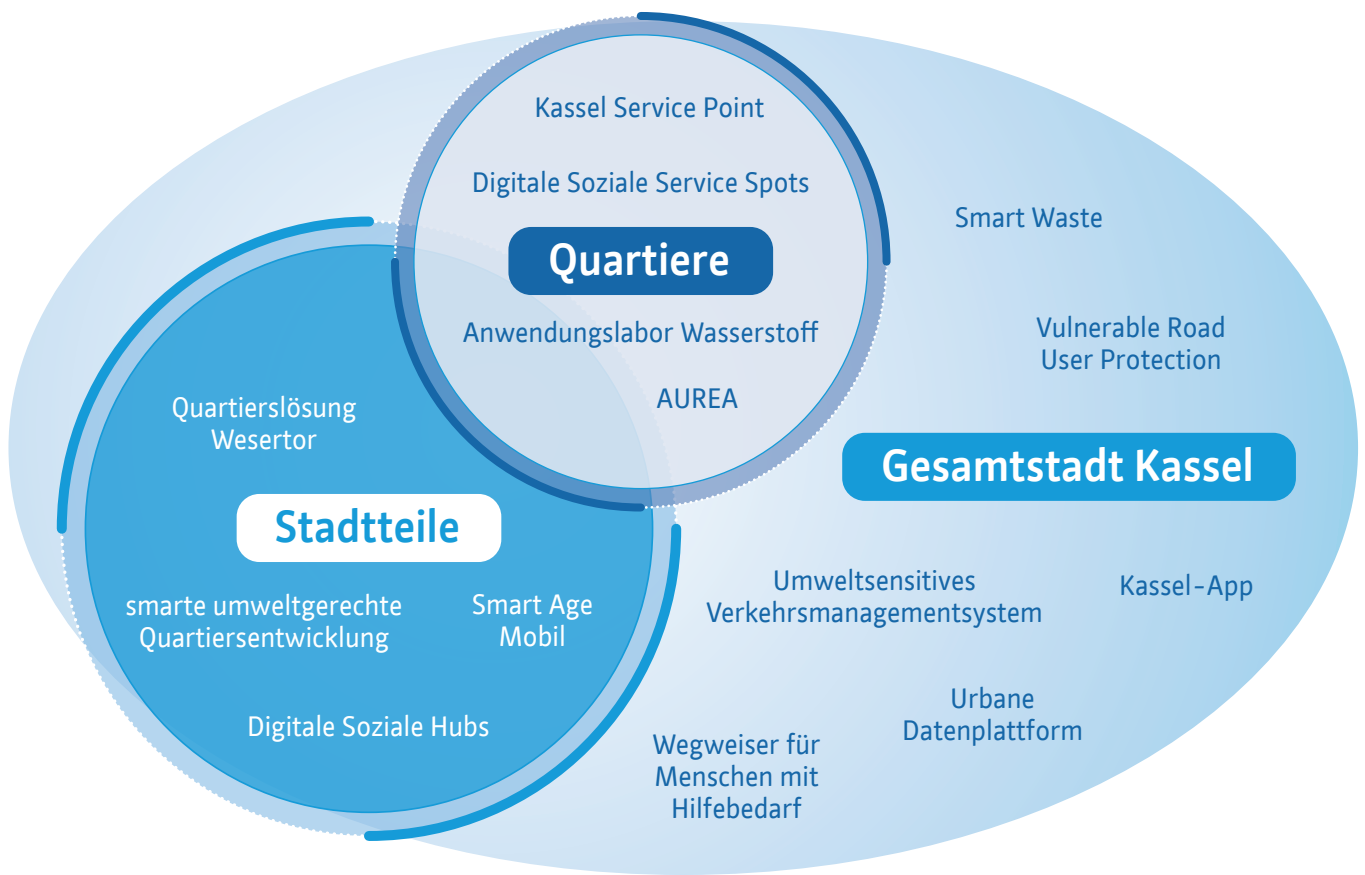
Kassel Service Point

Digitale Soziale Service Spots

Quartiere

Anwendungslabor Wasserstoff

AUREA

Smart Waste

Vulnerable Road User Protection

Gesamtstadt Kassel

Quartierslösung Wesertor

Stadtteile

smarte umweltgerechte Quartiersentwicklung

Smart Age Mobil

Digitale Soziale Hubs

Umweltsensitives Verkehrsmanagementsystem

Kassel-App

Urbane Datenplattform

Wegweiser für Menschen mit Hilfebedarf